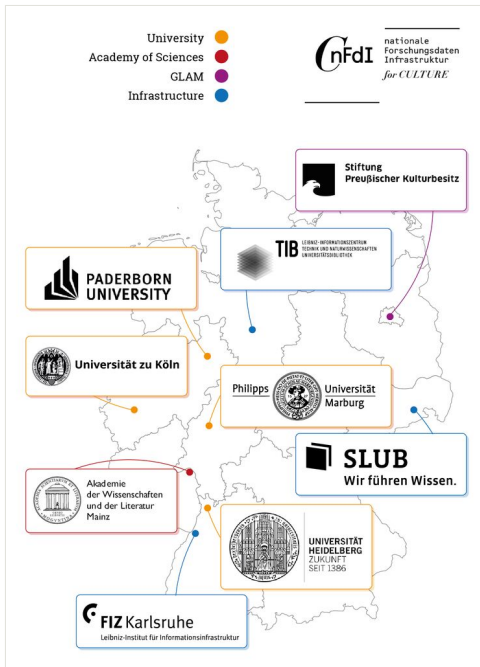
University
Academy of Sciences
GLAM
Infrastructure

NFDI nationale Forschungsdaten Infrastruktur for CULTURE

Stiftung Preußischer Kulturbesitz

TIB LEIBNIZ-INFORMATIONSZENTRUM TECHNIK UND NATURWISSENSCHAFTEN UNIVERSITÄTSBIBLIOTHEK

PADERBORN UNIVERSITY

Universität zu Köln

Philipps Universität Marburg

SLUB Wir führen Wissen.

Akademie der Wissenschaften und der Literatur Mainz

UNIVERSITÄT HEIDELBERG ZUKUNFT SEIT 1386

FIZ Karlsruhe Leibniz-Institut für Informationsinfrastruktur